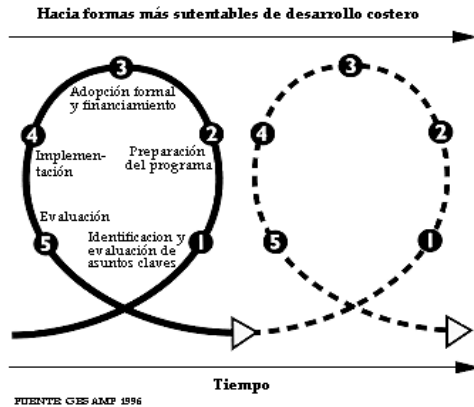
Hacia formas más sutentables de desarrollo costero

3
Adopción formal y financiamiento

4
Implementación

2
Preparación del programa

Evaluación

5

Identificacion y evaluación de asuntos claves

1

3

4

2

5

1

Tiempo

FUENTE: GESAMP 1996